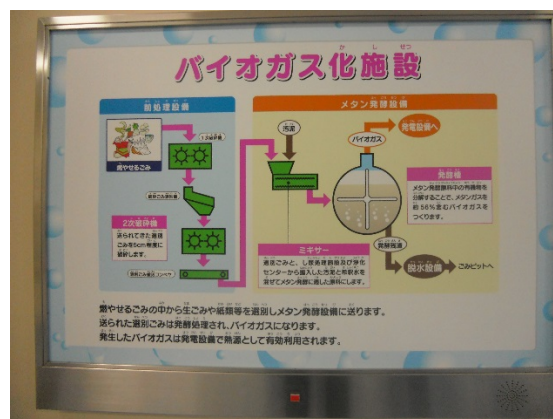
バイオガス化施設

前処理設備

燃やせるごみ

1次破砕機

生ごみ選別機

2次破砕機

送られてきた粗大ごみを生ごみや紙類に破砕します。

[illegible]

メタン発酵設備

汚泥

バイオガス

発電設備へ

発酵槽

メタン発酵菌が生ごみ中の有機物を分解することで、メタンガスを約56%含むバイオガスをつくります。

ミキサー

選別ごみと、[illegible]センターから搬入した汚泥と有機水を混ぜてメタン発酵に適した原料にします。

発酵残渣

脱水設備へ

ごみピットへ

燃やせるごみの中から生ごみや紙類等を選別しメタン発酵槽に送ります。
送られた選別ごみは発酵処理され、バイオガスになります。
発生したバイオガスは発電設備で燃料として有効利用されます。